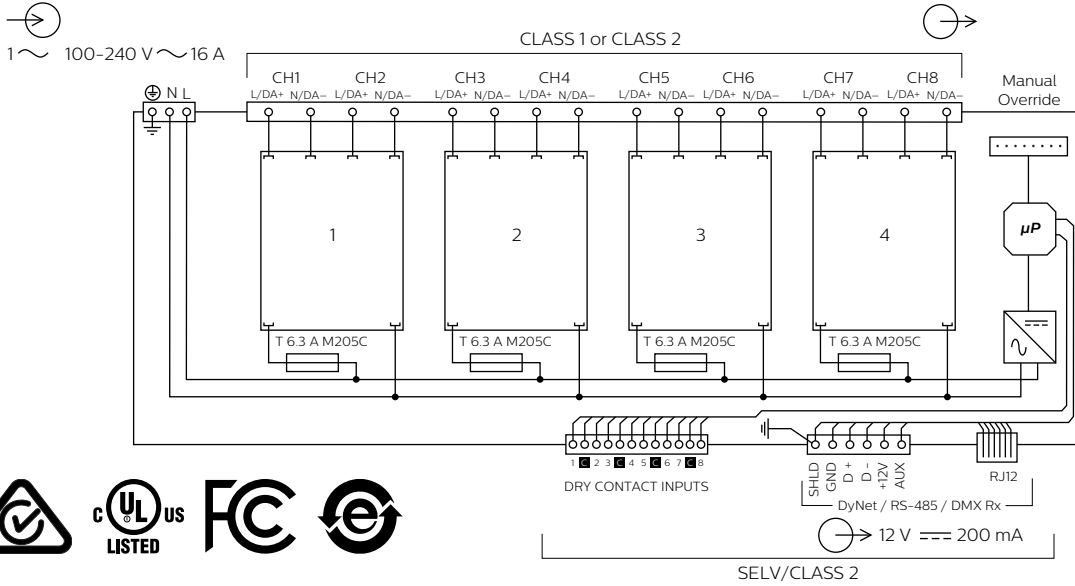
1 ∼ 100-240 V ∼ 16 A

CLASS 1 or CLASS 2

⏚ N L

CH1 CH2 CH3 CH4 CH5 CH6 CH7 CH8

L/DA+ N/DA– L/DA+ N/DA– L/DA+ N/DA– L/DA+ N/DA– L/DA+ N/DA– L/DA+ N/DA– L/DA+ N/DA– L/DA+ N/DA–

Manual Override

1 2 3 4

μP

T 6.3 A M205C T 6.3 A M205C T 6.3 A M205C T 6.3 A M205C

1 C 2 3 C 4 5 C 6 7 C 8

DRY CONTACT INPUTS

SHLD GND D + D – +12V AUX

RJ12

DynNet / RS-485 / DMX Rx

12 V ⎓ 200 mA

SELV/CLASS 2

c UL us LISTED

FC